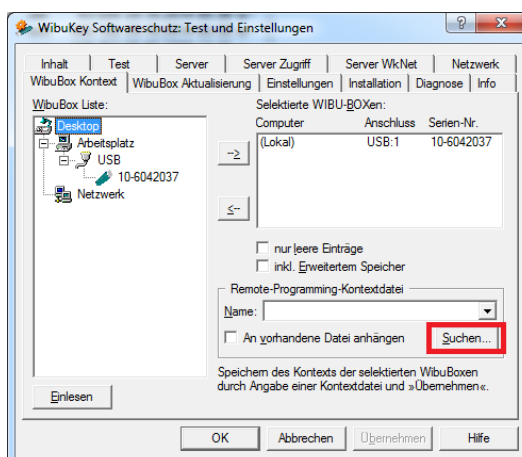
WibuKey Softwareschutz: Test und Einstellungen

? X

Inhalt | Test | Server | Server Zugriff | Server WkNet | Netzwerk
WibuBox Kontext | WibuBox Aktualisierung | Einstellungen | Installation | Diagnose | Info

WibuBox Liste:

Desktop
Arbeitsplatz
USB
10-6042037
Netzwerk

Selektierte WIBU-BOXen:

| Computer | Anschluss | Serien-Nr. |
|---|---|---|
| (Lokal) | USB:1 | 10-6042037 |

->

<-

nur leere Einträge

inkl. Erweitertem Speicher

Remote-Programming-Kontextdatei

Name:

An vorhandene Datei anhängen

Suchen...

Speichern des Kontexts der selektierten WibuBoxen durch Angabe einer Kontextdatei und »Übernehmen«.

Einlesen

OK | Abbrechen | Übernehmen | Hilfe